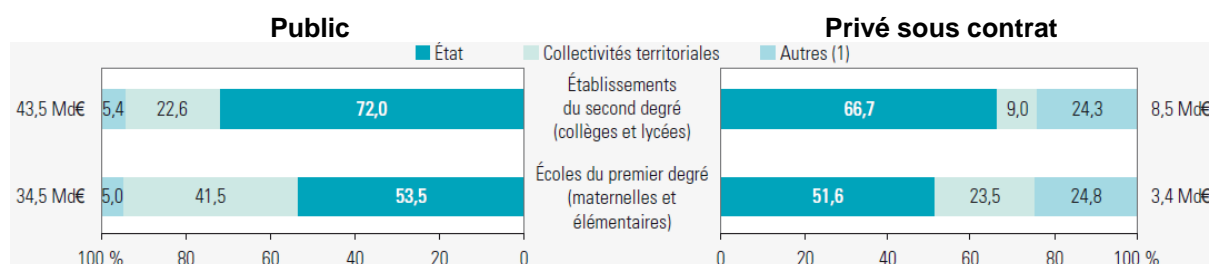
Public

Privé sous contrat

État   Collectivités territoriales   Autres (1)

43,5 Md€ 5,4 22,6 72,0

Établissements du second degré (collèges et lycées)

66,7 9,0 24,3 8,5 Md€

34,5 Md€ 5,0 41,5 53,5

Écoles du premier degré (maternelles et élémentaires)

51,6 23,5 24,8 3,4 Md€

100 % 80 60 40 20 0

0 20 40 60 80 100 %